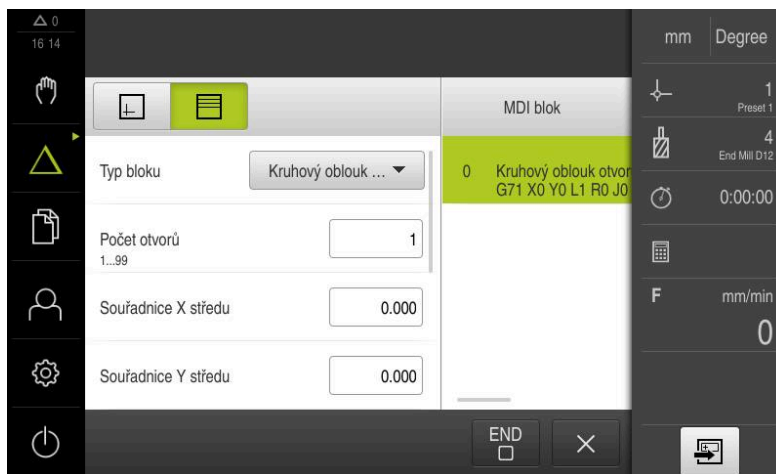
△ 0
16 14

mm | Degree

MDI blok

1
Preset 1

4
End Mill D12

0:00:00

F
mm/min
0

Typ bloku | Kruhový oblouk ...

0 Kruhový oblouk otvor
G71 X0 Y0 L1 R0 J0

Počet otvorů
1...99
1

Souřadnice X středu
0.000

Souřadnice Y středu
0.000

END